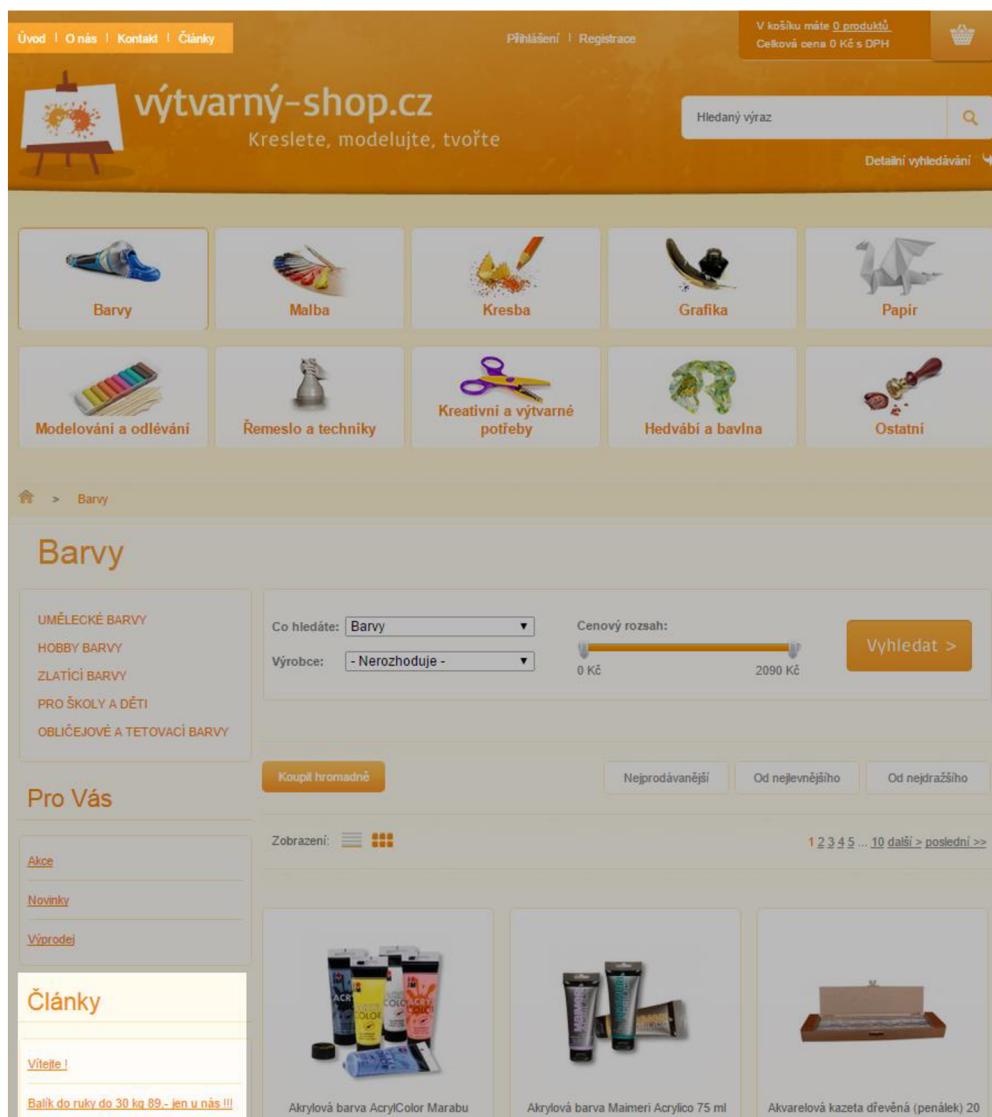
Úvod | O nás | Kontakt | Články

Přihlášení | Registrace

V košíku máte 0 produktů
Celková cena 0 Kč s DPH

výtvarný-shop.cz
Kreslete, modelujte, tvořte

Hledaný výraz

Detailní vyhledávání

Barvy
Malba
Kresba
Grafika
Papír
Modelování a odlévání
Řemeslo a techniky
Kreativní a výtvarné potřeby
Hedvábí a bavlna
Ostatní

> Barvy

Barvy

UMĚLECKÉ BARVY
HOBBY BARVY
ZLATÍCÍ BARVY
PRO ŠKOLY A DĚTI
OBLIČEJOVÉ A TETOVACÍ BARVY

Co hledáte: Barvy
Výrobce: - Nerozhoduje -
Cenový rozsah:
0 Kč
2090 Kč
Vyhledat >

Koupit hromadně
Nejprodávanější
Od nejlevnějšího
Od nejdražšího

Pro Vás

Akce
Novinky
Výprodej

Zobrazení:

1 2 3 4 5 ... 10 další > poslední >>

Články

Vítejte !
Balík do ruky do 30 kg 89,- jen u nás !!!

Akrylová barva AcrylColor Marabu
Akrylová barva Maimeri Acrylico 75 ml
Akvarelová kazeta dřevěná (penálek) 20